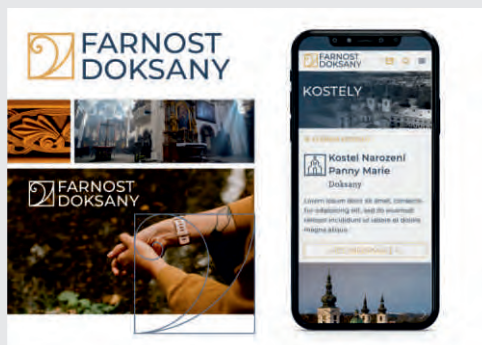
FARNOST DOKSANY

FARNOST DOKSANY

FARNOST DOKSANY

KOSTELY

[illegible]

Kostel Narození Panny Marie

Doksany

Lorem ipsum dolor sit amet, consectetur adipiscing elit, sed do eiusmod tempor incididunt ut labore et dolore magna aliqua.

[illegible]